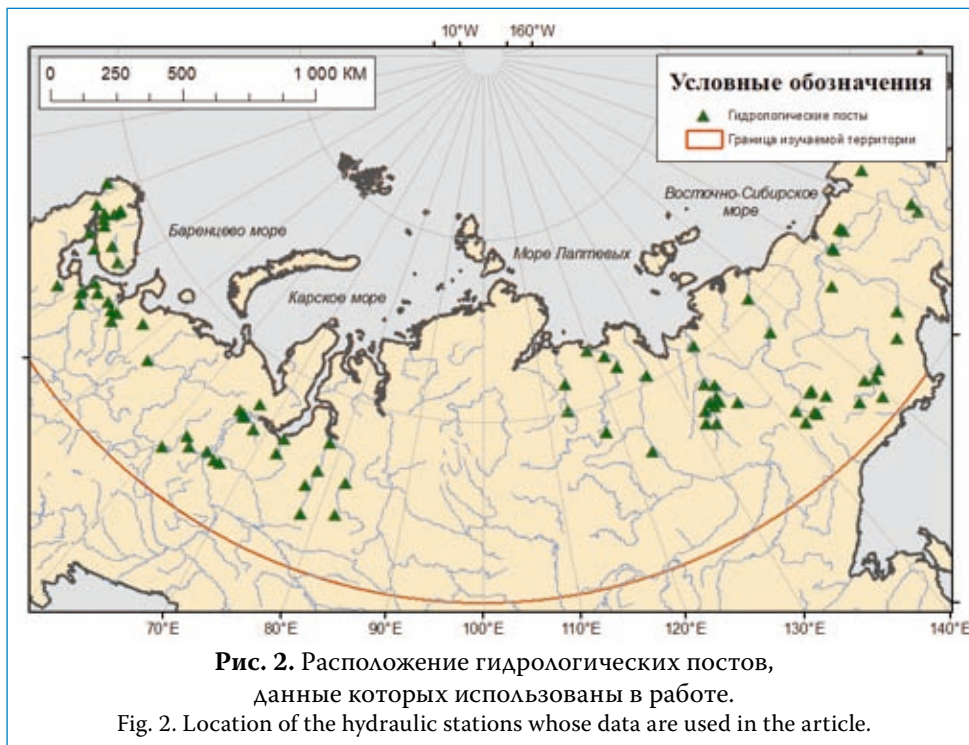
10°W 160°W

0 250 500 1 000 KM

Условные обозначения
Гидрологические посты
Граница изучаемой территории

Баренцево море
Карское море
Море Лаптевых
Восточно-Сибирское море

70°E 80°E 90°E 100°E 110°E 120°E 130°E 140°E

**Рис. 2.** Расположение гидрологических постов, данные которых использованы в работе.
Fig. 2. Location of the hydraulic stations whose data are used in the article.